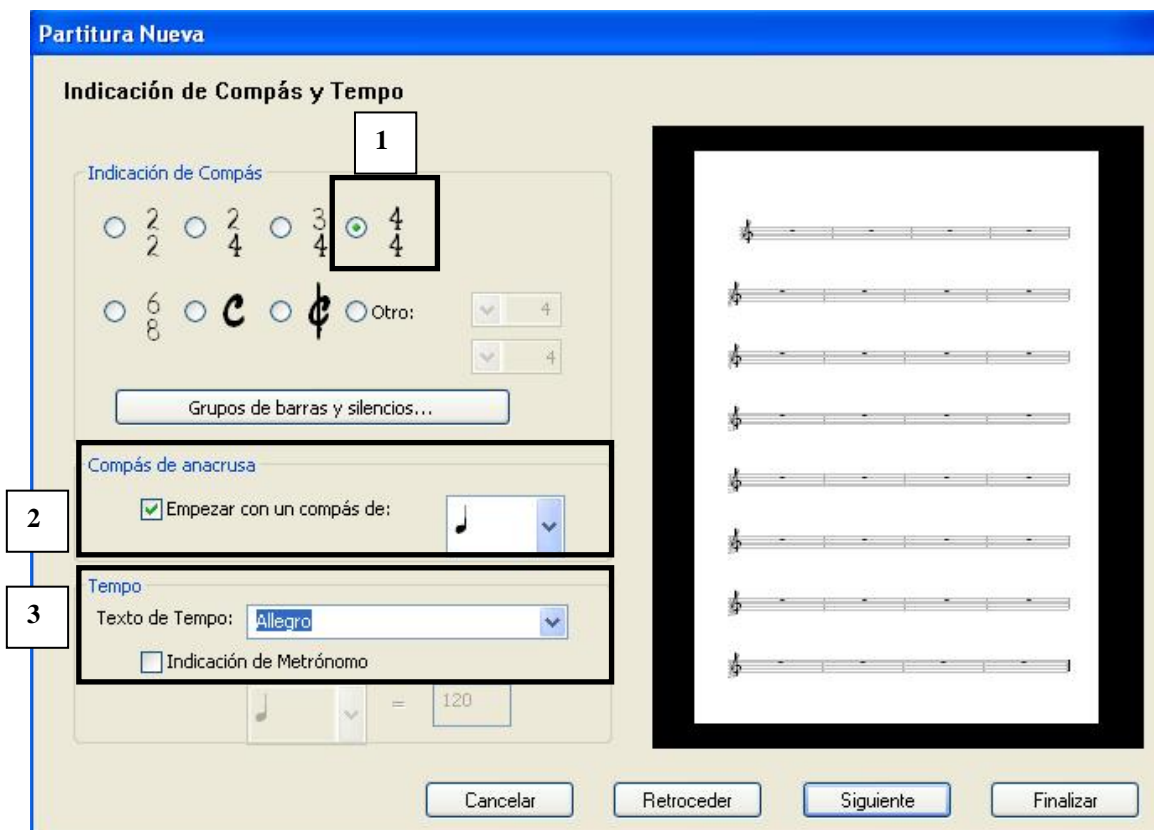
Partitura Nueva

Indicación de Compás y Tempo

1

Indicación de Compás

$\frac{2}{2}$ $\frac{2}{4}$ $\frac{3}{4}$ $\frac{4}{4}$

$\frac{6}{8}$ C ¢ Otro: 4 4

Grupos de barras y silencios...

Compás de anacrusa

2

Empezar con un compás de: ♩

Tempo

3

Texto de Tempo: Allegro

Indicación de Metrónomo

♩ = 120

Cancelar Retroceder Siguiente Finalizar